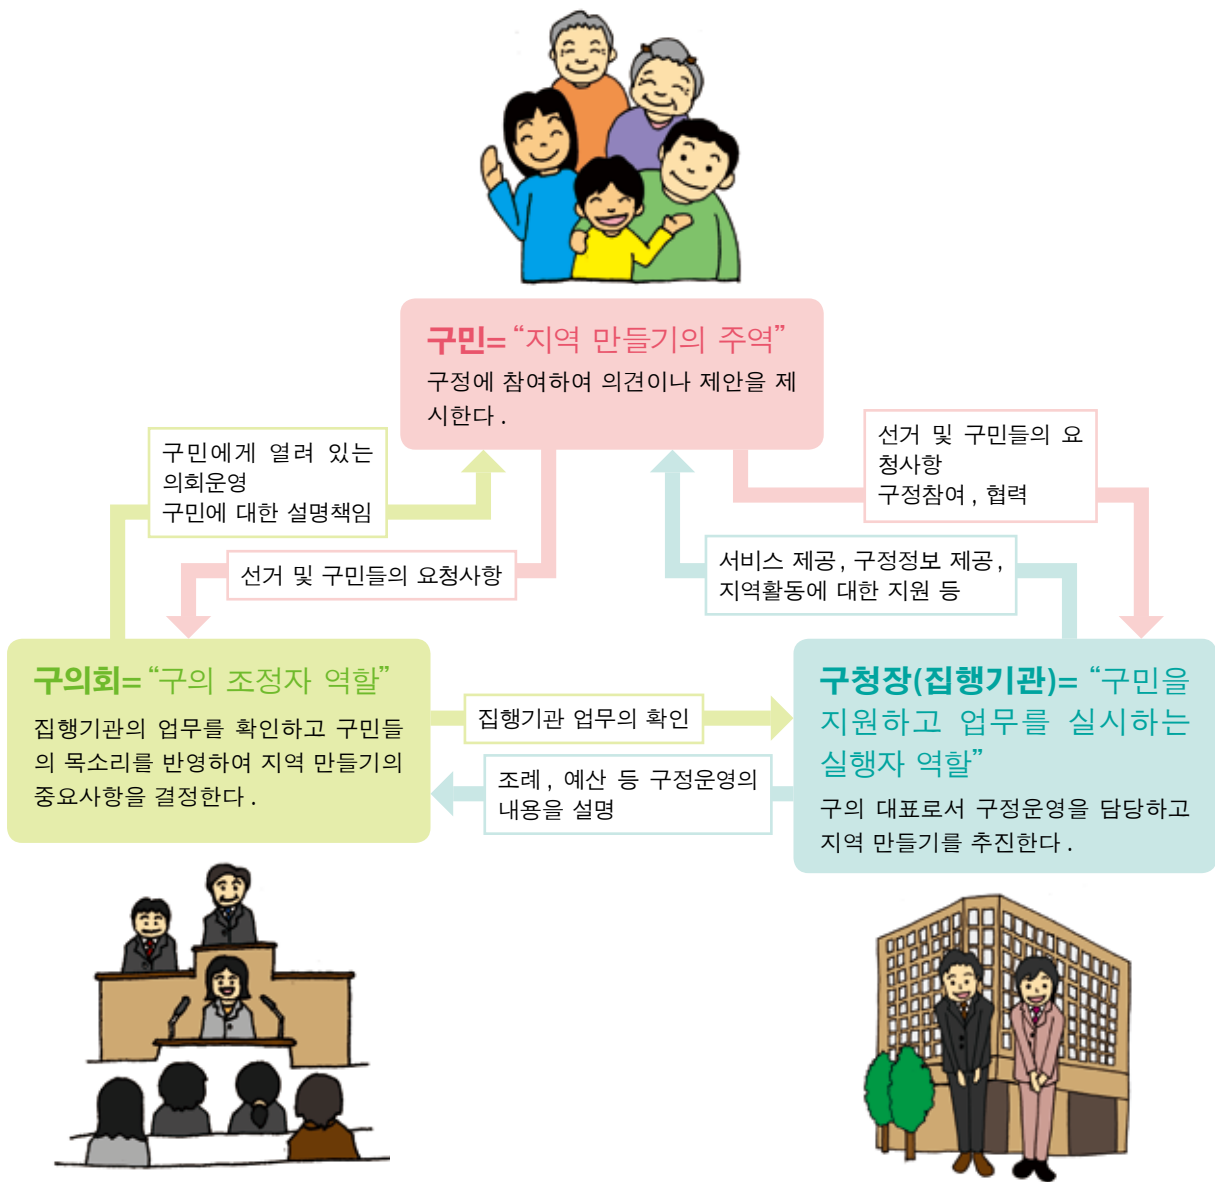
구민= "지역 만들기의 주역"
구정에 참여하여 의견이나 제안을 제시한다.

구민에게 열려 있는 의회운영
구민에 대한 설명책임

선거 및 구민들의 요청사항

선거 및 구민들의 요청사항
구정참여, 협력

서비스 제공, 구정정보 제공, 지역활동에 대한 지원 등

구의회= "구의 조정자 역할"
집행기관의 업무를 확인하고 구민들의 목소리를 반영하여 지역 만들기의 중요사항을 결정한다.

집행기관 업무의 확인

조례, 예산 등 구정운영의 내용을 설명

구청장(집행기관)= "구민을 지원하고 업무를 실시하는 실행자 역할"
구의 대표로서 구정운영을 담당하고 지역 만들기를 추진한다.